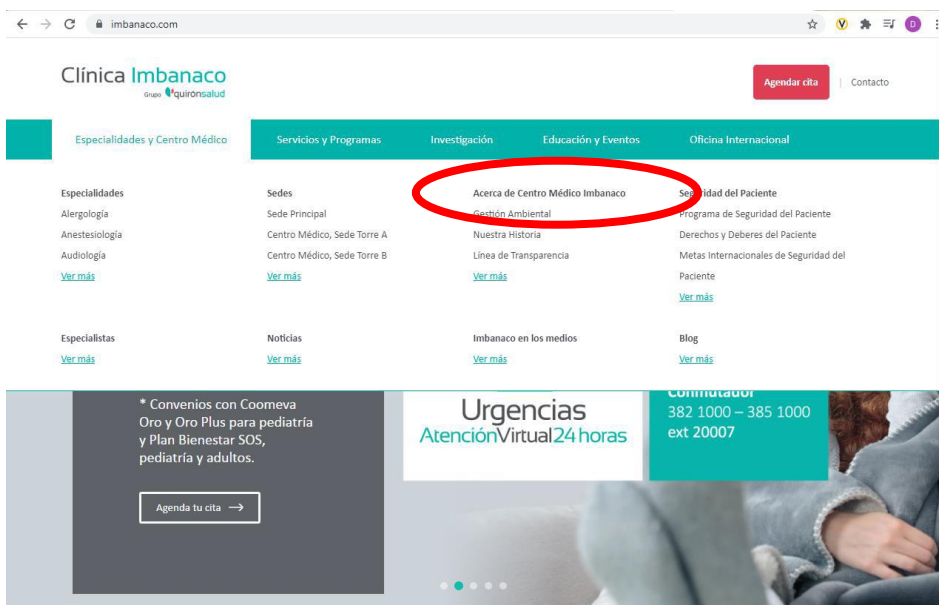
imbanaco.com

D

Clínica Imbanaco
Grupo quirónsalud

Agendar cita | Contacto

Especialidades y Centro Médico | Servicios y Programas | Investigación | Educación y Eventos | Oficina Internacional

Especialidades
Alergología
Anestesiología
Audiología
Ver más

Sedes
Sede Principal
Centro Médico, Sede Torre A
Centro Médico, Sede Torre B
Ver más

Acerca de Centro Médico Imbanaco
Gestión Ambiental
Nuestra Historia
Línea de Transparencia
Ver más

Seguridad del Paciente
Programa de Seguridad del Paciente
Derechos y Deberes del Paciente
Metas Internacionales de Seguridad del Paciente
Ver más

Especialistas
Ver más

Noticias
Ver más

Imbanaco en los medios
Ver más

Blog
Ver más

* Convenios con Coomeva Oro y Oro Plus para pediatría y Plan Bienestar SOS, pediatría y adultos.

Agenda tu cita →

Urgencias
AtenciónVirtual24horas

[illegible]
382 1000 – 385 1000
ext 20007